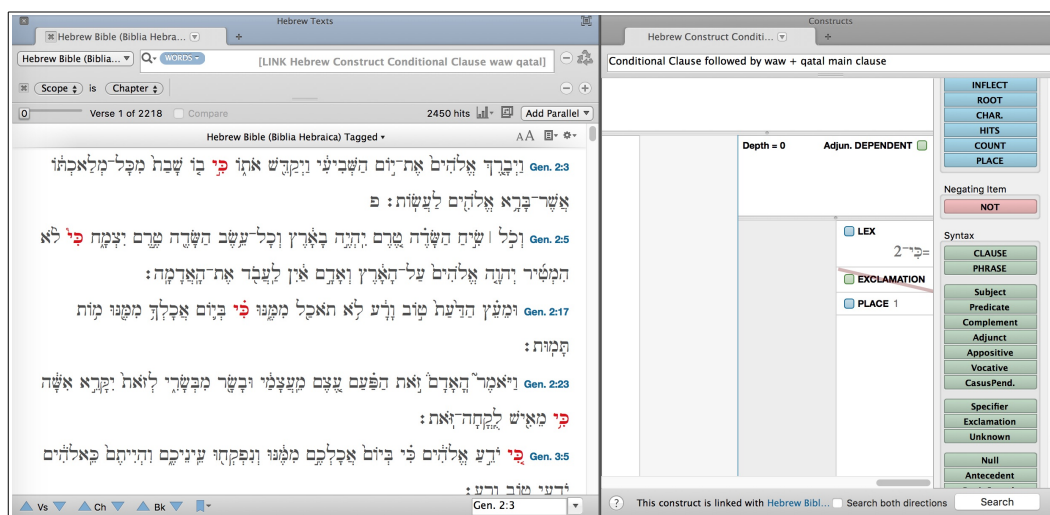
Hebrew Texts

Hebrew Bible (Biblia Hebra...

Hebrew Bible (Biblia...

WORDS

[LINK Hebrew Construct Conditional Clause waw qatal]

Scope is Chapter

Verse 1 of 2218

Compare

2450 hits

Add Parallel

Hebrew Bible (Biblia Hebraica) Tagged

Gen. 2:3 וַיְבָ֤רֶךְ אֱלֹהִים֙ אֶת־י֣וֹם הַשְּׁבִיעִ֔י וַיְקַדֵּ֖שׁ אֹת֑וֹ כִּ֣י ב֤וֹ שָׁבַת֙ מִכָּל־מְלַאכְתּ֔וֹ אֲשֶׁר־בָּרָ֥א אֱלֹהִ֖ים לַעֲשֽׂוֹת׃ פ

Gen. 2:5 וְכֹ֣ל ׀ שִׂ֣יחַ הַשָּׂדֶ֗ה טֶ֚רֶם יִֽהְיֶ֣ה בָאָ֔רֶץ וְכָל־עֵ֥שֶׂב הַשָּׂדֶ֖ה טֶ֣רֶם יִצְמָ֑ח כִּי֩ לֹ֨א הִמְטִ֜יר יְהוָ֤ה אֱלֹהִים֙ עַל־הָאָ֔רֶץ וְאָדָ֣ם אַ֔יִן לַֽעֲבֹ֖ד אֶת־הָֽאֲדָמָֽה׃

Gen. 2:17 וּמֵעֵ֗ץ הַדַּ֙עַת֙ ט֣וֹב וָרָ֔ע לֹ֥א תֹאכַ֖ל מִמֶּ֑נּוּ כִּ֗י בְּי֛וֹם אֲכָלְךָ֥ מִמֶּ֖נּוּ מ֥וֹת תָּמֽוּת׃

Gen. 2:23 וַיֹּאמֶר֮ הָֽאָדָם֒ זֹ֣את הַפַּ֗עַם עֶ֚צֶם מֵֽעֲצָמַ֔י וּבָשָׂ֖ר מִבְּשָׂרִ֑י לְזֹאת֙ יִקָּרֵ֣א אִשָּׁ֔ה כִּ֥י מֵאִ֖ישׁ לֻֽקֳחָה־זֹּֽאת׃

Gen. 3:5 כִּ֚י יֹדֵ֣עַ אֱלֹהִ֔ים כִּ֗י בְּיוֹם֙ אֲכָלְכֶ֣ם מִמֶּ֔נּוּ וְנִפְקְח֖וּ עֵֽינֵיכֶ֑ם וִהְיִיתֶם֙ כֵּֽאלֹהִ֔ים יֹדְעֵ֖י ט֥וֹב וָרָֽע׃

Vs Ch Bk

Gen. 2:3

Constructs

Hebrew Construct Conditi...

Conditional Clause followed by waw + qatal main clause

Depth = 0

Adjun. DEPENDENT

LEX

=כִּי־2

EXCLAMATION

PLACE 1

INFLECT
ROOT
CHAR.
HITS
COUNT
PLACE

Negating Item
NOT

Syntax
CLAUSE
PHRASE

Subject
Predicate
Complement
Adjunct
Appositive
Vocative
CasusPend.

Specifier
Exclamation
Unknown

Null
Antecedent

This construct is linked with Hebrew Bibl...

Search both directions

Search